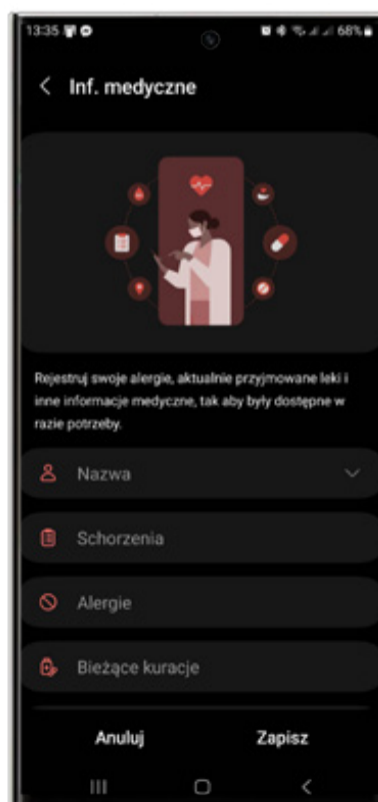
13:35

68%

<

Inf. medyczne

Rejestruj swoje alergie, aktualnie przyjmowane leki i inne informacje medyczne, tak aby były dostępne w razie potrzeby.

Nazwa

Schorzenia

Alergie

Bieżące kuracje

Anuluj

Zapisz